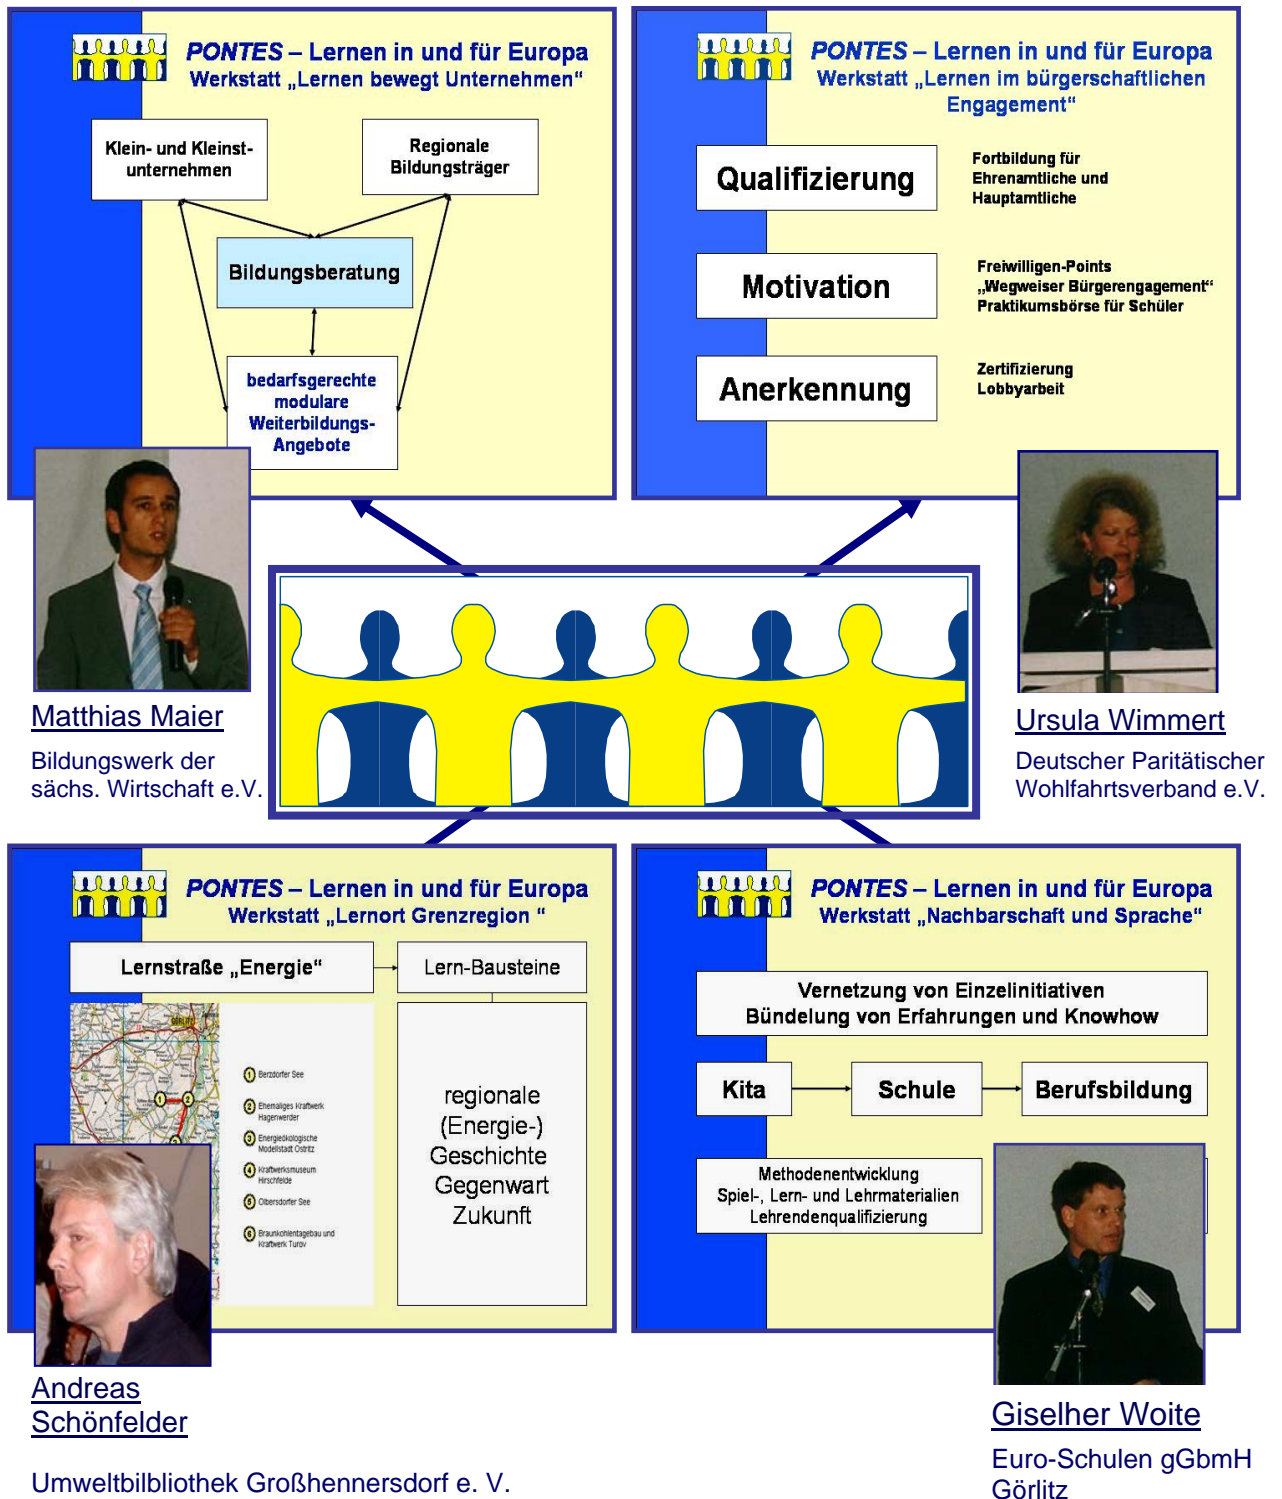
PONTES – Lernen in und für Europa
Werkstatt „Lernen bewegt Unternehmen“

Klein- und Kleinst-unternehmen

Regionale Bildungsträger

Bildungsberatung

bedarfsgerechte modulare Weiterbildungs-Angebote

PONTES – Lernen in und für Europa
Werkstatt „Lernen im bürgerschaftlichen Engagement“

Qualifizierung

Fortbildung für Ehrenamtliche und Hauptamtliche

Motivation

Freiwilligen-Points
„Wegweiser Bürgerengagement“
Praktikumsbörse für Schüler

Anerkennung

Zertifizierung
Lobbyarbeit

Matthias Maier

Bildungswerk der sächs. Wirtschaft e.V.

Ursula Wimmert

Deutscher Paritätischer Wohlfahrtsverband e.V.

PONTES – Lernen in und für Europa
Werkstatt „Lernort Grenzregion “

Lernstraße „Energie“

Lern-Bausteine

1 Berzdorfer See
2 Ehemaliges Kraftwerk Hagenwerder
3 Energieökologische Modellstadt Ostritz
4 Kraftwerksmuseum Hirschfelde
5 Olbersdorfer See
6 Braunkohlentagebau und Kraftwerk Turov

regionale (Energie-) Geschichte Gegenwart Zukunft

PONTES – Lernen in und für Europa
Werkstatt „Nachbarschaft und Sprache“

Vernetzung von Einzelinitiativen
Bündelung von Erfahrungen und Knowhow

Kita

Schule

Berufsbildung

Methodenentwicklung
Spiel-, Lern- und Lehrmaterialien
Lehrendenqualifizierung

Andreas Schönfelder

Umweltbilbliothek Großhennersdorf e. V.

Giselher Woite

Euro-Schulen gGbmH Görlitz